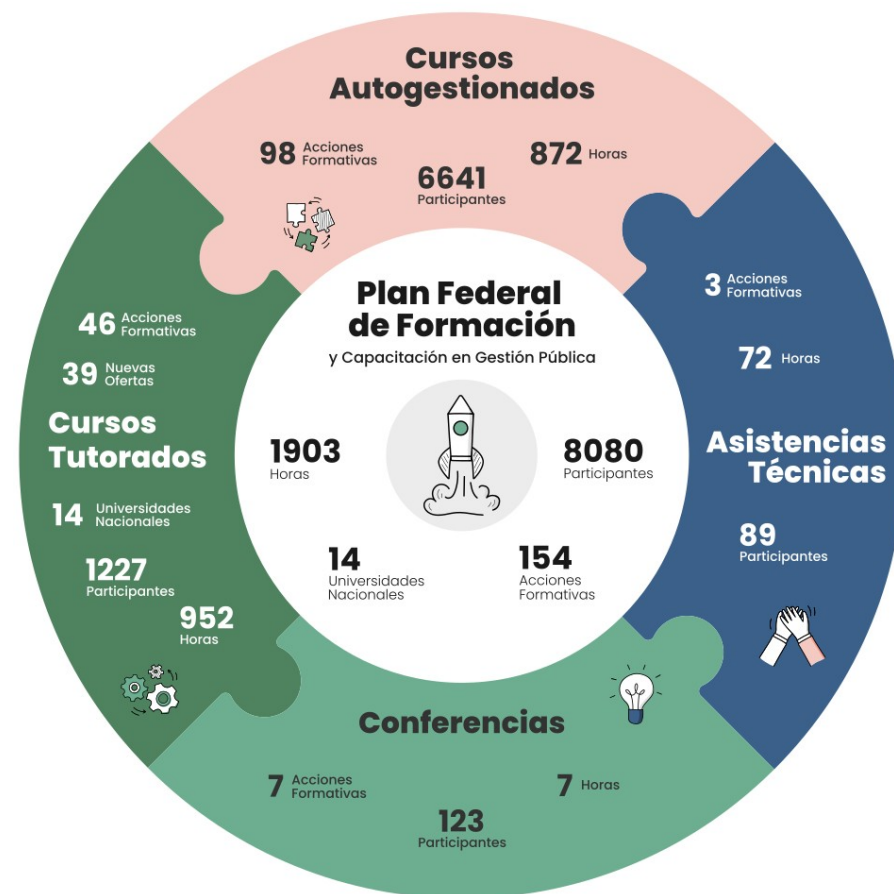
Cursos Autogestionados

98 Acciones Formativas

6641 Participantes

872 Horas

3 Acciones Formativas

72 Horas

Asistencias Técnicas

89 Participantes

46 Acciones Formativas

39 Nuevas Ofertas

Cursos Tutorados

14 Universidades Nacionales

1227 Participantes

952 Horas

Plan Federal de Formación

y Capacitación en Gestión Pública

1903 Horas

8080 Participantes

14 Universidades Nacionales

154 Acciones Formativas

Conferencias

7 Acciones Formativas

7 Horas

123 Participantes